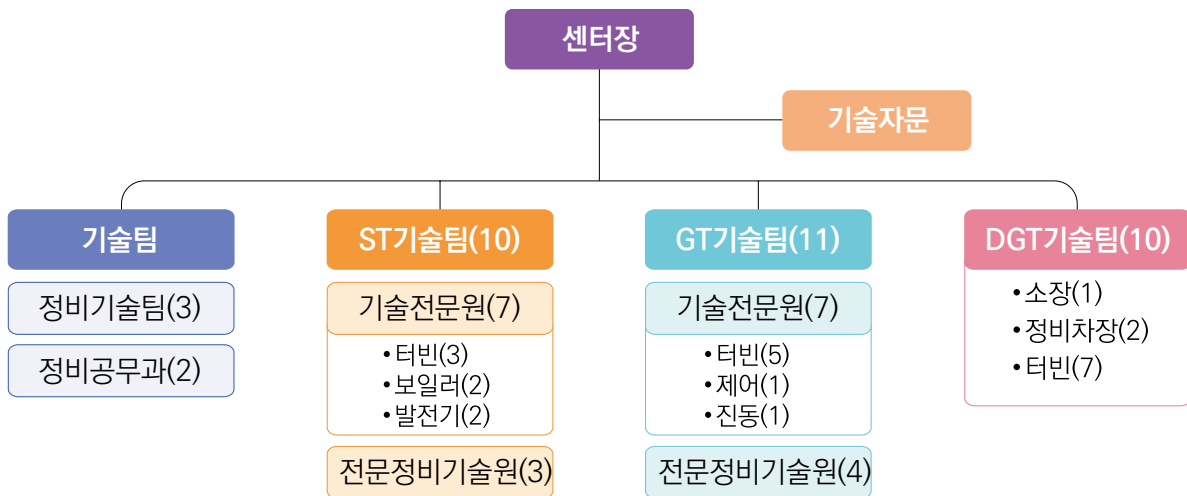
센터장

기술자문

기술팀

정비기술팀(3)

정비공무과(2)

ST기술팀(10)

기술전문원(7)

• 터빈(3)
• 보일러(2)
• 발전기(2)

전문정비기술원(3)

GT기술팀(11)

기술전문원(7)

• 터빈(5)
• 제어(1)
• 진동(1)

전문정비기술원(4)

DGT기술팀(10)

• 소장(1)
• 정비차장(2)
• 터빈(7)